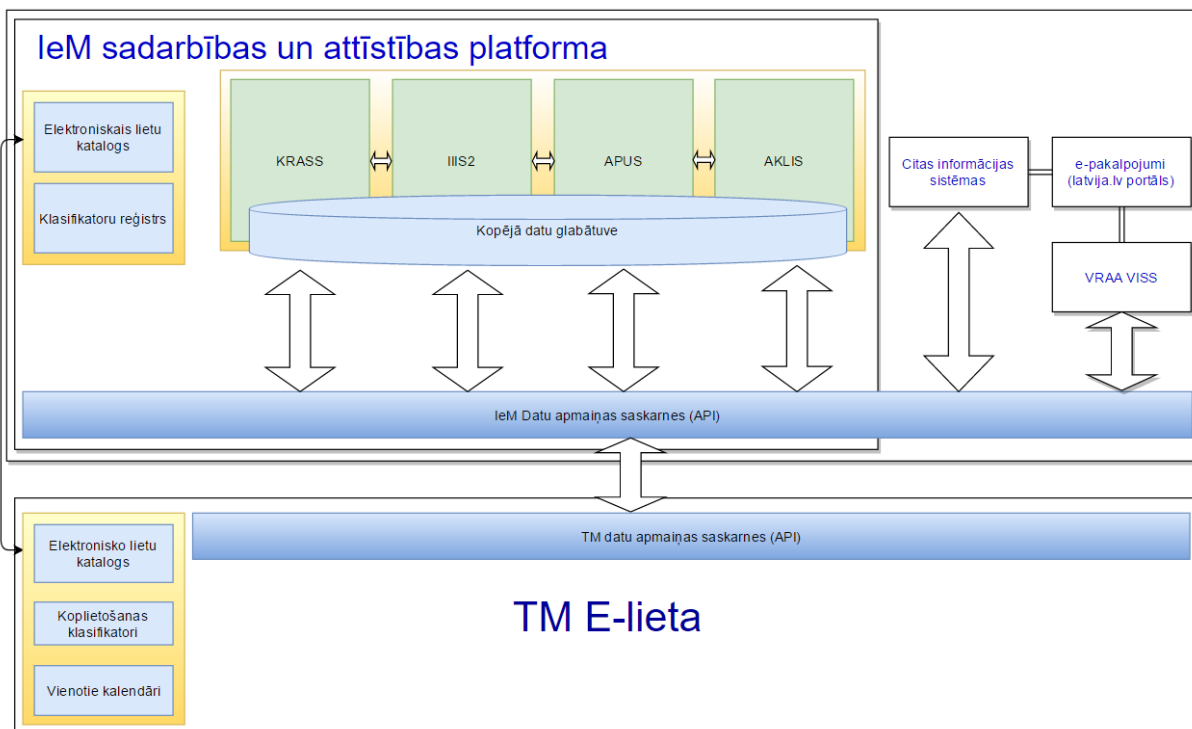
IeM sadarbības un attīstības platforma

Elektroniskais lietu katalogs

Klasifikatoru reģistrs

KRASS

IIIS2

APUS

AKLIS

Kopējā datu glabātuve

Citas informācijas sistēmas

e-pakalpojumi (latvija.lv portāls)

VRAA VISS

IeM Datu apmaiņas saskarnes (API)

Elektronisko lietu katalogs

TM datu apmaiņas saskarnes (API)

Koplietošanas klasifikatori

TM E-lieta

Vienotie kalendāri